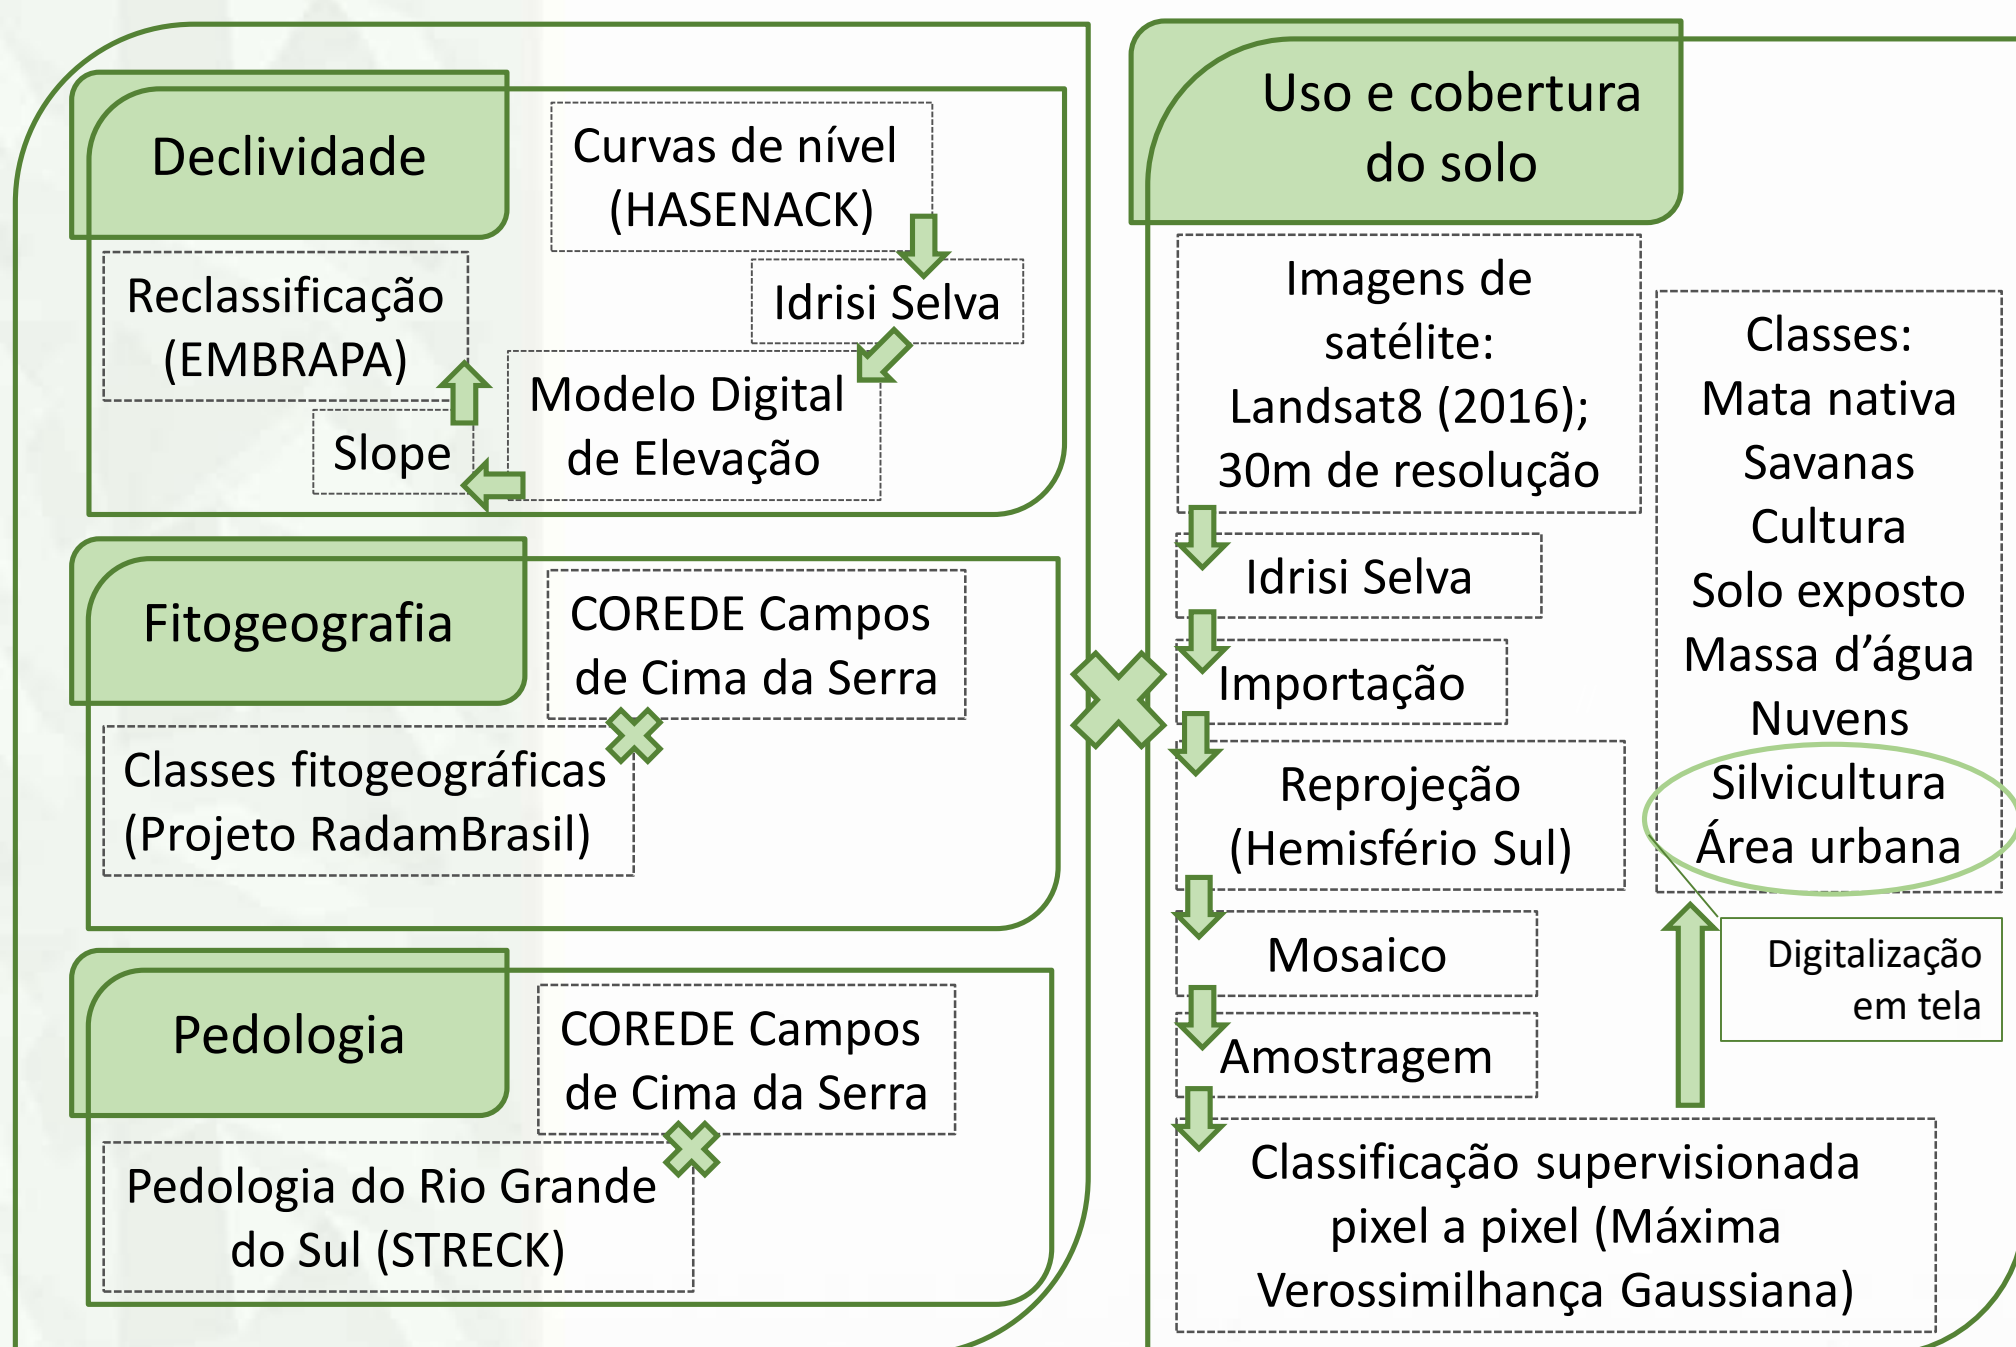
Declividade

Curvas de nível (HASENACK)

Idrisi Selva

Modelo Digital de Elevação

Slope

Reclassificação (EMBRAPA)

Fitogeografia

COREDE Campos de Cima da Serra

Classes fitogeográficas (Projeto RadamBrasil)

Pedologia

COREDE Campos de Cima da Serra

Pedologia do Rio Grande do Sul (STRECK)

Uso e cobertura do solo

Imagens de satélite: Landsat8 (2016); 30m de resolução

Idrisi Selva

Importação

Reprojeção (Hemisfério Sul)

Mosaico

Amostragem

Classificação supervisionada pixel a pixel (Máxima Verossimilhança Gaussiana)

Classes:
Mata nativa
Savanas
Cultura
Solo exposto
Massa d'água
Nuvens
Silvicultura
Área urbana

Digitalização em tela